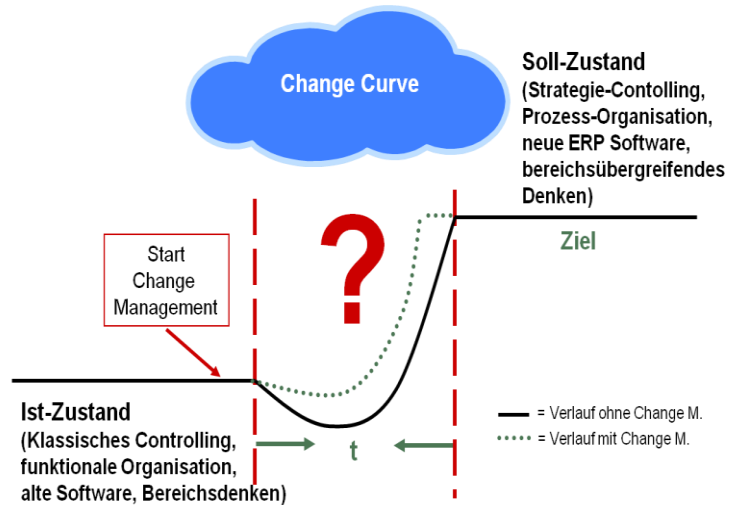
Change Curve

Soll-Zustand
(Strategie-Contolling, Prozess-Organisation, neue ERP Software, bereichsübergreifendes Denken)

?

Ziel

Start Change Management

Ist-Zustand
(Klassisches Controlling, funktionale Organisation, alte Software, Bereichsdenken)

t

= Verlauf ohne Change M.
= Verlauf mit Change M.